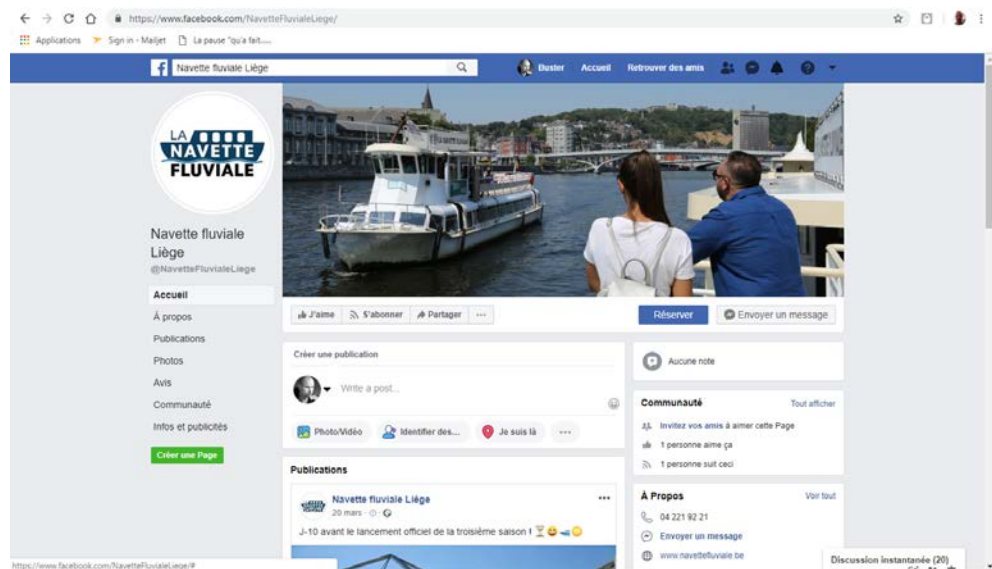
https://www.facebook.com/NavetteFluvialeLiege/

Applications Sign in - Mailjet La pause "qu'a fait.....

Navette fluviale Liège

Buster Accueil Retrouver des amis

LA NAVETTE FLUVIALE

Navette fluviale Liège
@NavetteFluvialeLiege

Accueil
À propos
Publications
Photos
Avis
Communauté
Infos et publicités

Créer une Page

J'aime S'abonner Partager ···

Réserver

Envoyer un message

Créer une publication

Write a post...

Photo/Vidéo Identifier des... Je suis là ···

Publications

Navette fluviale Liège
20 mars ·

J-10 avant le lancement officiel de la troisième saison !

Aucune note

Communauté Tout afficher

Invitez vos amis à aimer cette Page

1 personne aime ça

1 personne suit ceci

À Propos Voir tout

04 221 92 21

Envoyer un message

www.navettefluviale.be

Discussion instantanée (20)

https://www.facebook.com/NavetteFluvialeLiege/#